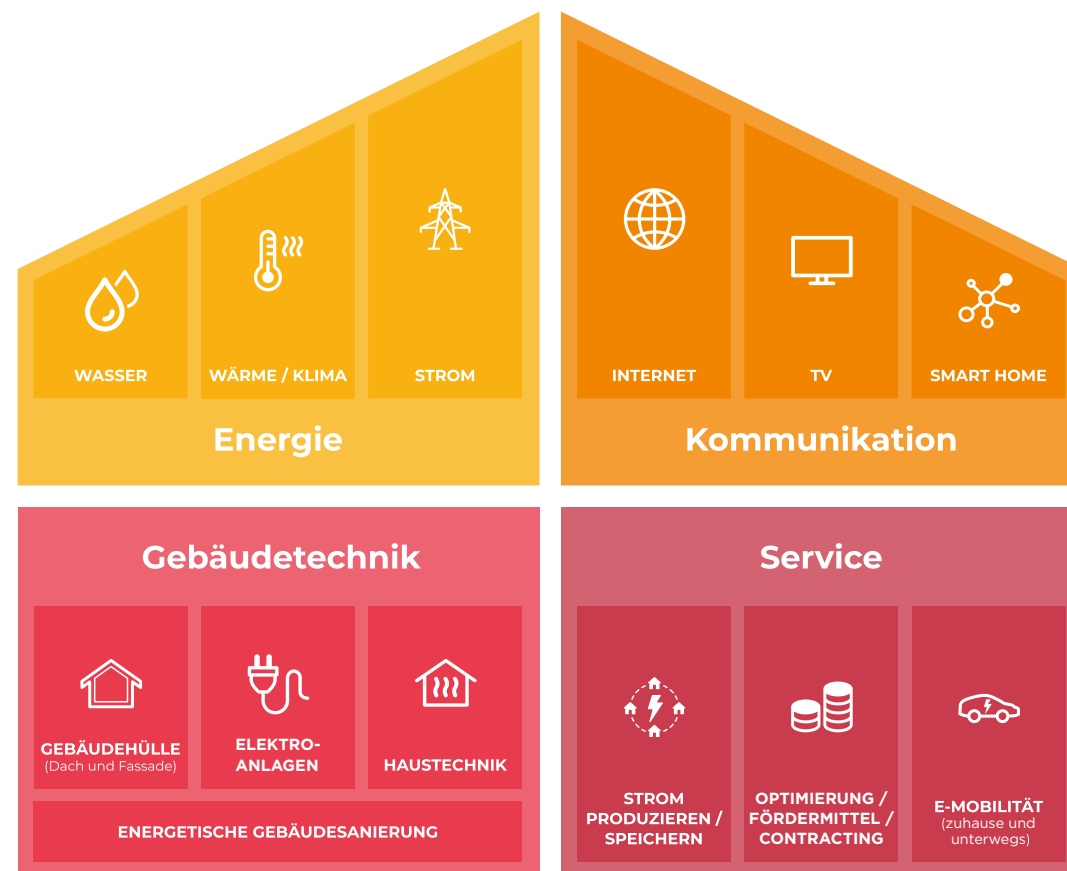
WASSER

WÄRME / KLIMA

STROM

Energie

INTERNET

TV

SMART HOME

Kommunikation

Gebäudetechnik

GEBÄUDEHÜLLE
(Dach und Fassade)

ELEKTROANLAGEN

HAUSTECHNIK

ENERGETISCHE GEBÄUDESANIERUNG

Service

STROM PRODUZIEREN / SPEICHERN

OPTIMIERUNG / FÖRDERMITTEL / CONTRACTING

E-MOBILITÄT
(zuhause und unterwegs)